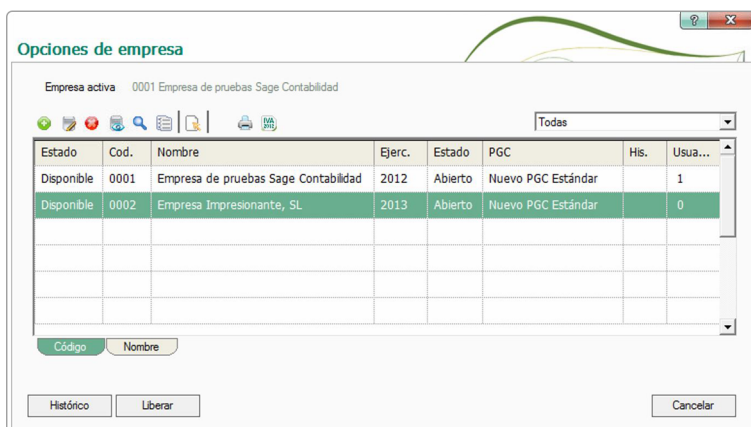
Opciones de empresa

Empresa activa 0001 Empresa de pruebas Sage Contabilidad

Todas

| Estado | Cod. | Nombre | Ejerc. | Estado | PGC | His. | Usua... |
|---|---|---|---|---|---|---|---|
| Disponible | 0001 | Empresa de pruebas Sage Contabilidad | 2012 | Abierto | Nuevo PGC Estándar | | 1 |
| Disponible | 0002 | Empresa Impresionante, SL | 2013 | Abierto | Nuevo PGC Estándar | | 0 |

Código Nombre

Histórico Liberar Cancelar